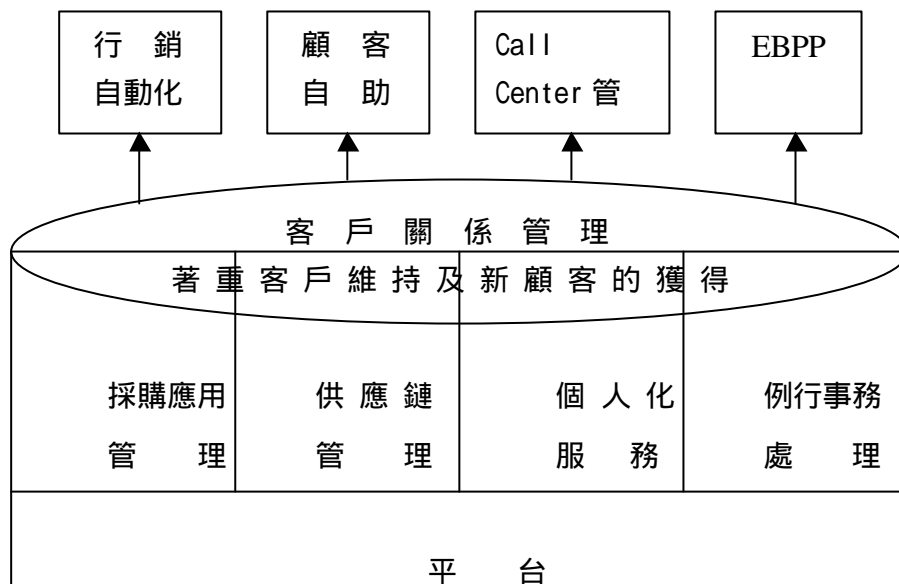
行 銷
自動化

顧 客
自 助

Call
Center 管

EBPP

客 戶 關 係 管 理

著 重 客 戶 維 持 及 新 顧 客 的 獲 得

| 採購應用 管 理 | 供 應 鏈 管 理 | 個 人 化 服 務 | 例行事務 處 理 |
|---|---|---|---|

平 台